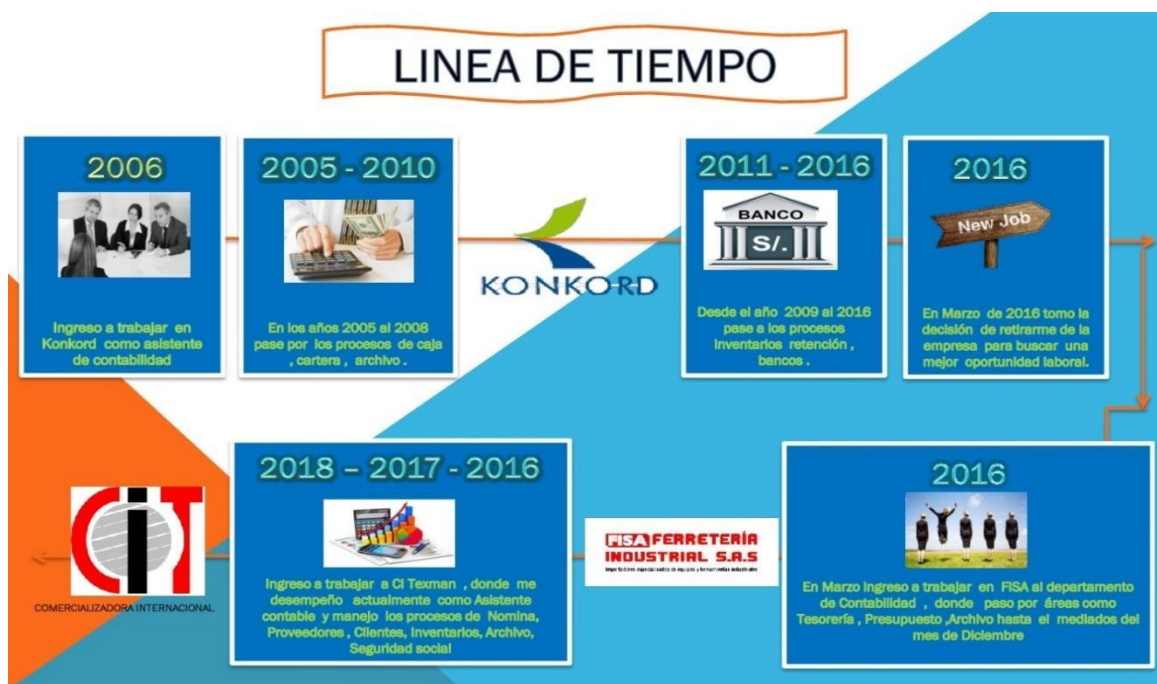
LINEA DE TIEMPO

2006

Ingreso a trabajar en Konkord como asistente de contabilidad

2005 - 2010

En los años 2005 al 2008 pase por los procesos de caja , cartera , archivo .

KONKORD

2011 - 2016

BANCO
S/.

Desde el año 2009 al 2016 pase a los procesos inventarios retención , bancos .

2016

New Job

En Marzo de 2016 tomo la decisión de retirarme de la empresa para buscar una mejor oportunidad laboral.

CIT
COMERCIALIZADORA INTERNACIONAL

2018 – 2017 - 2016

Ingreso a trabajar a CI Texman , donde me desempeño actualmente como Asistente contable y manejo los procesos de Nomina, Proveedores , Clientes, Inventarios, Archivo, Seguridad social

FISA FERRETERÍA INDUSTRIAL S.A.S
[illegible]

2016

En Marzo ingreso a trabajar en FISA al departamento de Contabilidad , donde paso por áreas como Tesorería , Presupuesto ,Archivo hasta el mediados del mes de Diciembre